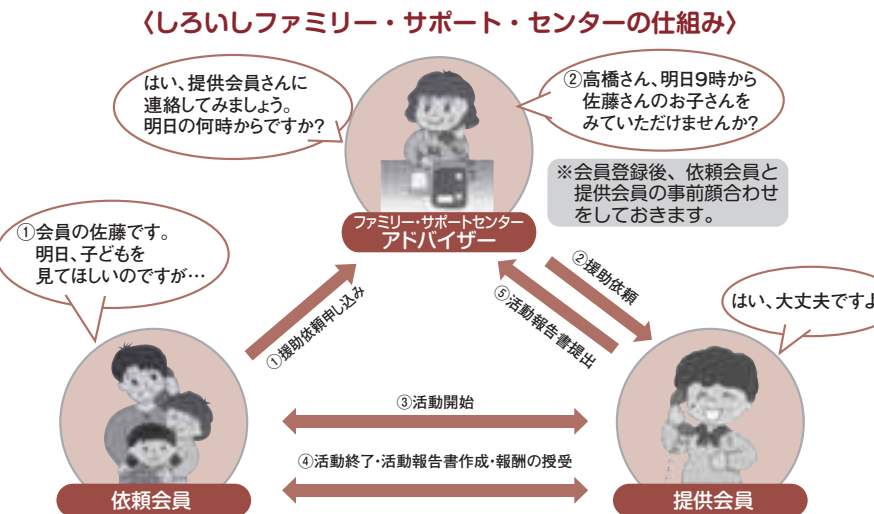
〈しろいしファミリー・サポート・センターの仕組み〉

はい、提供会員さんに連絡してみましょう。明日の何時からですか?

②高橋さん、明日9時から佐藤さんのお子さんをみていただけませんか?

※会員登録後、依頼会員と提供会員の事前顔合わせをしておきます。

ファミリー・サポートセンター
アドバイザー

①会員の佐藤です。明日、子どもを見てほしいのですが…

①援助依頼申し込み

②援助依頼

⑤活動報告書提出

はい、大丈夫ですよ

③活動開始

④活動終了・活動報告書作成・報酬の授受

依頼会員

提供会員